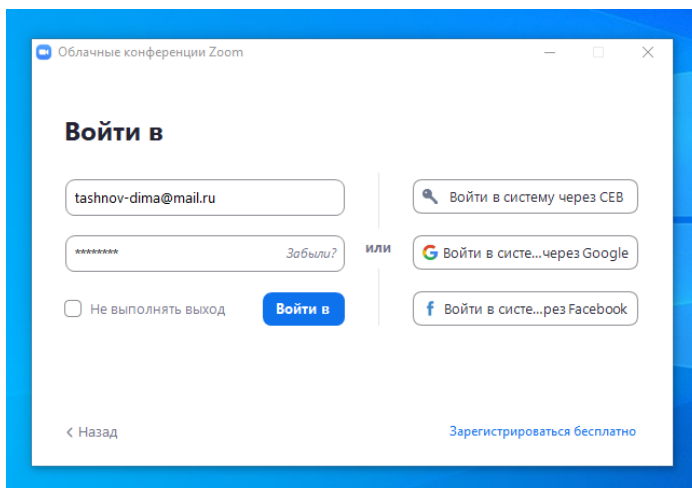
Облачные конференции Zoom

Войти в

tashnov-dima@mail.ru

********

Забыли?

или

Не выполнять выход

Войти в

Войти в систему через СЕВ

Войти в систе...через Google

Войти в систе...рез Facebook

< Назад

Зарегистрироваться бесплатно